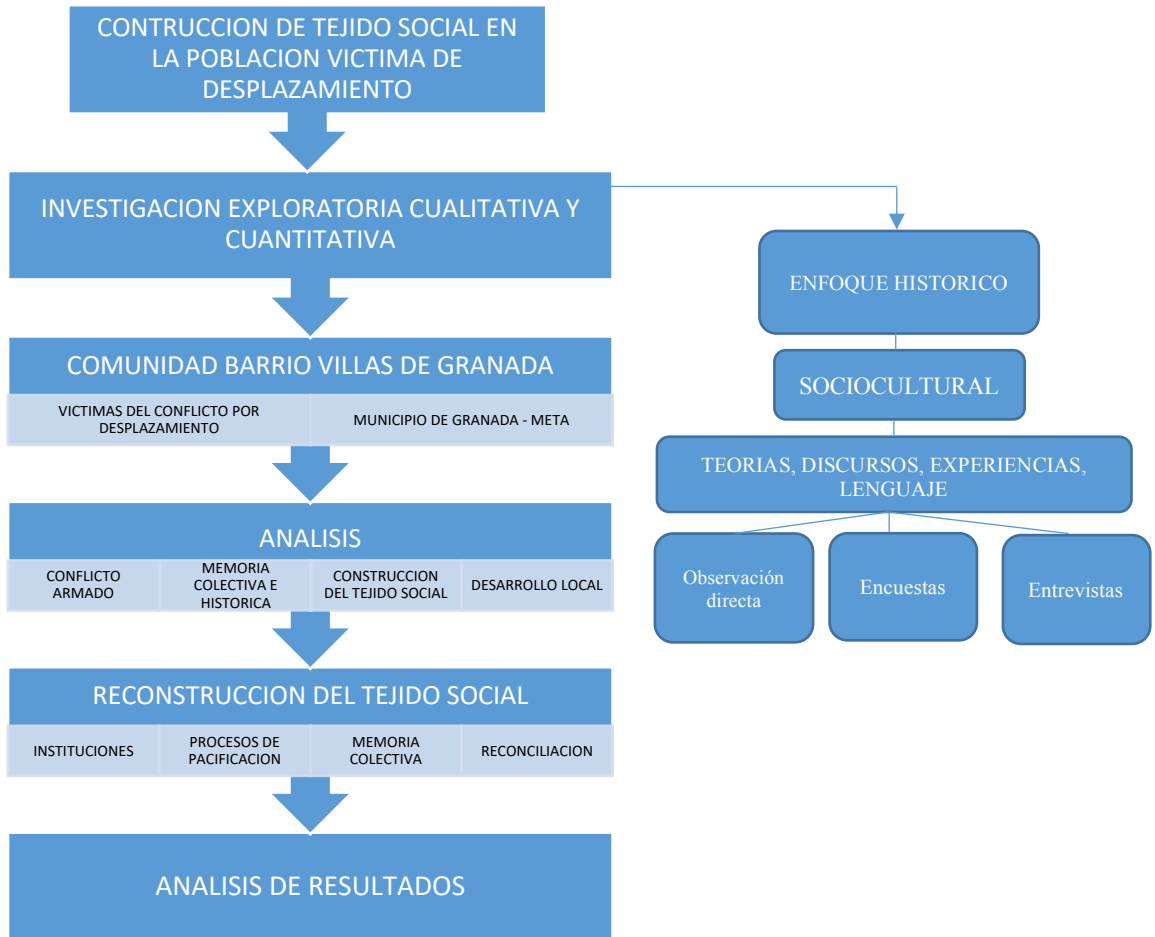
CONTRUCCION DE TEJIDO SOCIAL EN LA POBLACION VICTIMA DE DESPLAZAMIENTO

INVESTIGACION EXPLORATORIA CUALITATIVA Y CUANTITATIVA

COMUNIDAD BARRIO VILLAS DE GRANADA

VICTIMAS DEL CONFLICTO POR DESPLAZAMIENTO

MUNICIPIO DE GRANADA - META

ANALISIS

CONFLICTO ARMADO

MEMORIA COLECTIVA E HISTORICA

CONSTRUCCION DEL TEJIDO SOCIAL

DESARROLLO LOCAL

RECONSTRUCCION DEL TEJIDO SOCIAL

INSTITUCIONES

PROCESOS DE PACIFICACION

MEMORIA COLECTIVA

RECONCILIACION

ANALISIS DE RESULTADOS

ENFOQUE HISTORICO

SOCIOCULTURAL

TEORIAS, DISCURSOS, EXPERIENCIAS, LENGUAJE

Observación directa

Encuestas

Entrevistas